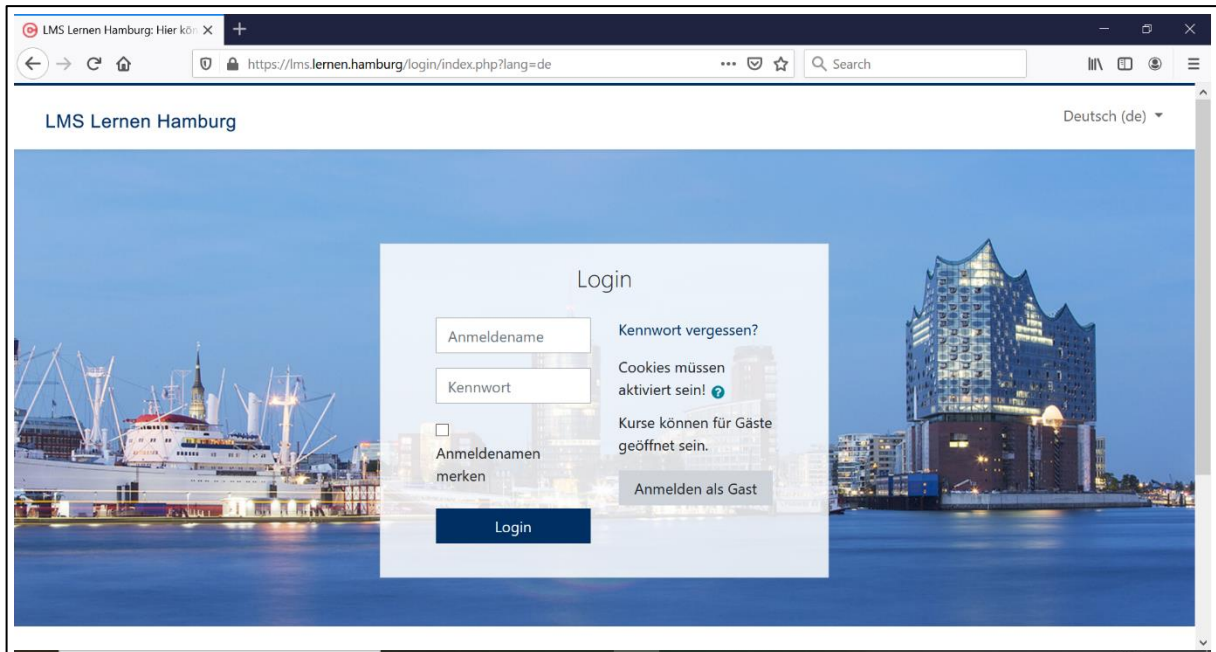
LMS Lernen Hamburg: Hier kön

https://lms.lernen.hamburg/login/index.php?lang=de

Search

LMS Lernen Hamburg

Deutsch (de)

Login

Anmeldename

Kennwort

Anmeldenamen merken

Login

Kennwort vergessen?

Cookies müssen aktiviert sein!

Kurse können für Gäste geöffnet sein.

Anmelden als Gast